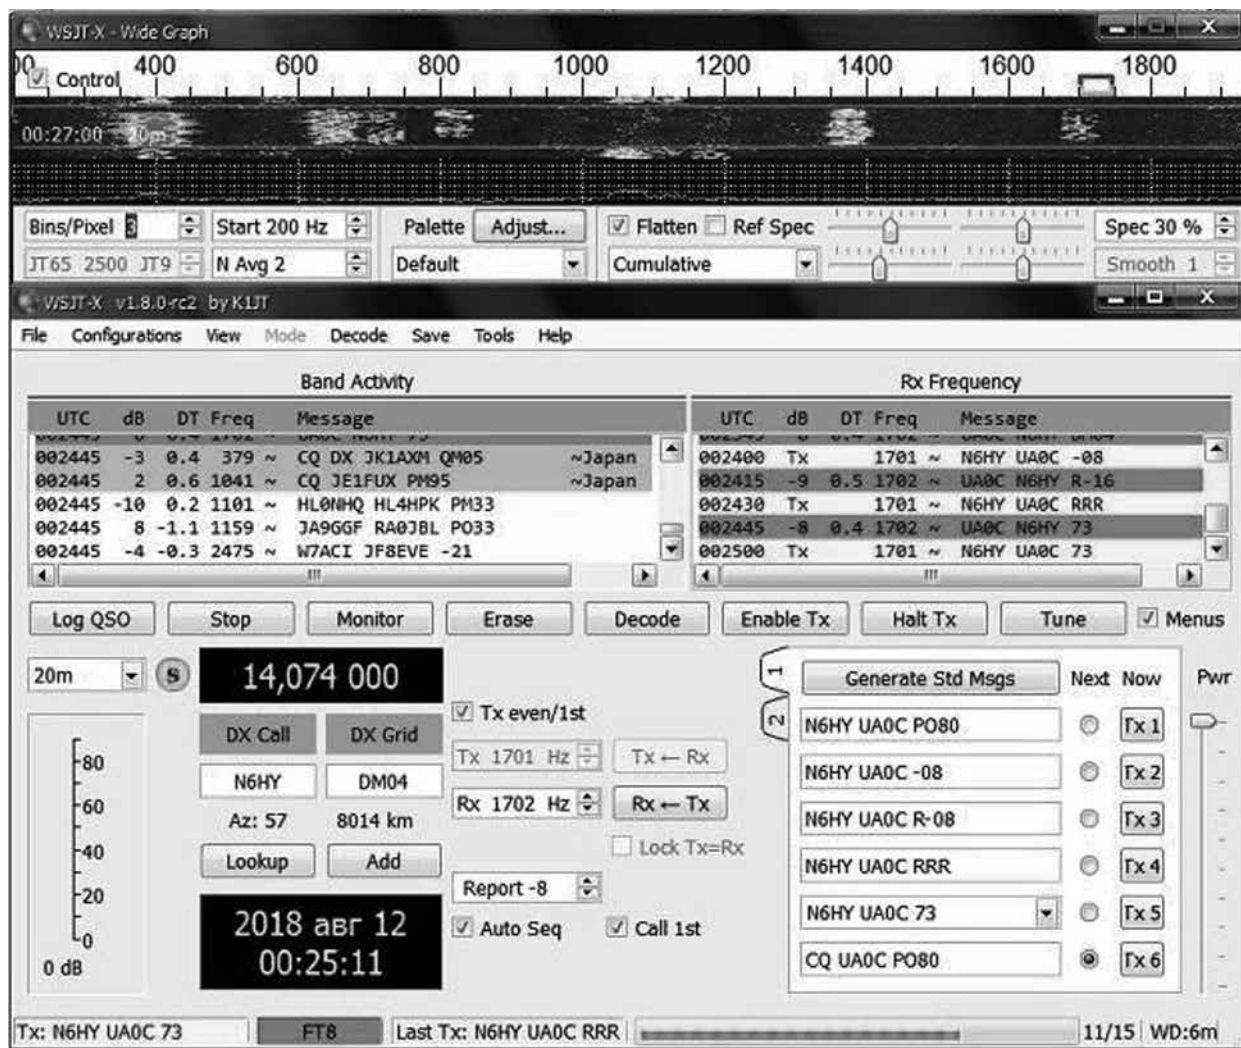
WSJT-X - Wide Graph

Control 400 600 800 1000 1200 1400 1600 1800

00:27:00 20m

Bins/Pixel 3 Start 200 Hz Palette Adjust... Flatten Ref Spec Spec 30 %

JT65 2500 JT9 N Avg 2 Default Cumulative Smooth 1

WSJT-X v1.8.0-rc2 by K1JT

File Configurations View Mode Decode Save Tools Help

Band Activity

| UTC | dB | DT | Freq | Message | |
|---|---|---|---|---|---|
| 002445 | -3 | 0.4 | 379 ~ | CQ DX JK1AXM QM05 | ~Japan |
| 002445 | 2 | 0.6 | 1041 ~ | CQ JE1FUX PM95 | ~Japan |
| 002445 | -10 | 0.2 | 1101 ~ | HL0NHQ HL4HPK PM33 | |
| 002445 | 8 | -1.1 | 1159 ~ | JA9GGF RA0JBL PO33 | |
| 002445 | -4 | -0.3 | 2475 ~ | W7ACI JF8EVE -21 | |

Rx Frequency

| UTC | dB | DT | Freq | Message |
|---|---|---|---|---|
| 002400 | Tx | | 1701 ~ | N6HY UA0C -08 |
| 002415 | -9 | 0.5 | 1702 ~ | UA0C N6HY R-16 |
| 002430 | Tx | | 1701 ~ | N6HY UA0C RRR |
| 002445 | -8 | 0.4 | 1702 ~ | UA0C N6HY 73 |
| 002500 | Tx | | 1701 ~ | N6HY UA0C 73 |

Log QSO Stop Monitor Erase Decode Enable Tx Halt Tx Tune Menus

20m S 14,074 000

DX Call DX Grid
N6HY DM04
Az: 57 8014 km
Lookup Add

80 60 40 20 0
0 dB

2018 авг 12
00:25:11

Tx even/1st
Tx 1701 Hz Tx ← Rx
Rx 1702 Hz Rx ← Tx
Lock Tx=Rx
Report -8
Auto Seq Call 1st

1 2
Generate Std Msgs Next Now Pwr
N6HY UA0C PO80 Tx 1
N6HY UA0C -08 Tx 2
N6HY UA0C R-08 Tx 3
N6HY UA0C RRR Tx 4
N6HY UA0C 73 Tx 5
CQ UA0C PO80 Tx 6

Tx: N6HY UA0C 73 FT8 Last Tx: N6HY UA0C RRR 11/15 WD:6m